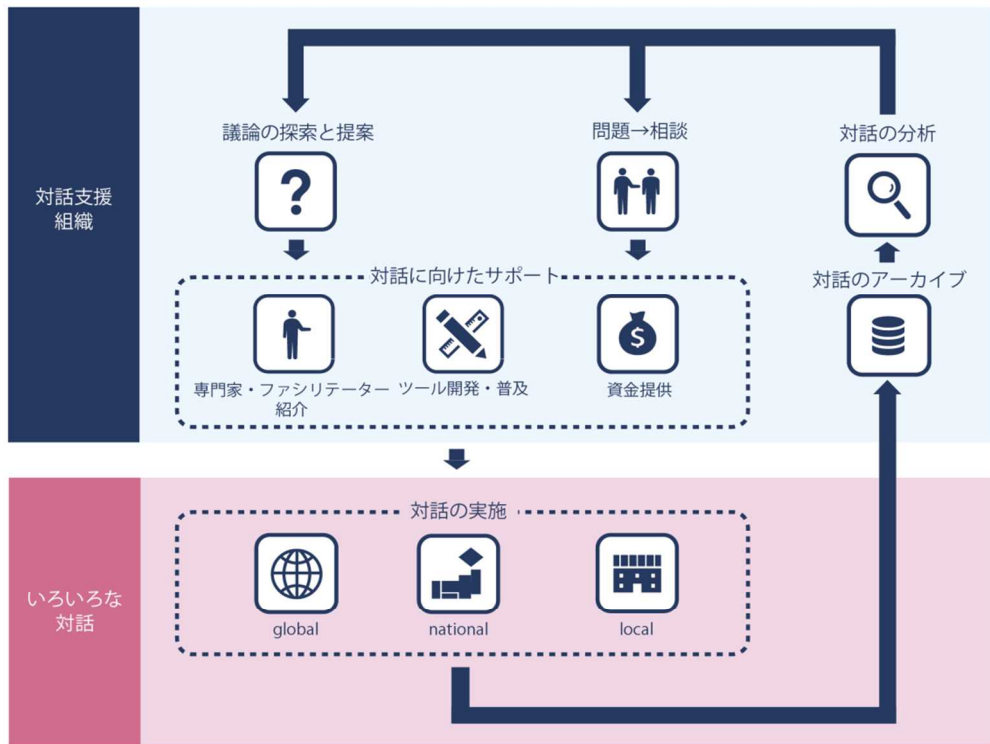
対話支援組織

議論の探索と提案

問題→相談

対話の分析

対話に向けたサポート

専門家・ファシリテーター紹介

ツール開発・普及

資金提供

対話のアーカイブ

いろいろな対話

対話の実施

global

national

local